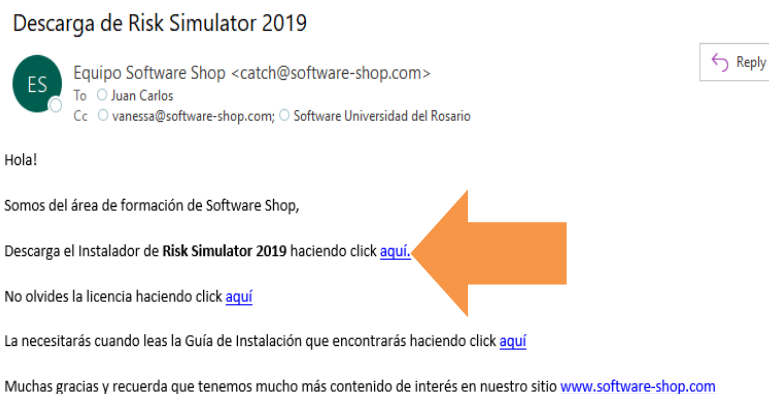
Descarga de Risk Simulator 2019

ES

Equipo Software Shop <catch@software-shop.com>
To Juan Carlos
Cc vanessa@software-shop.com; Software Universidad del Rosario

Reply

Hola!

Somos del área de formación de Software Shop,

Descarga el Instalador de **Risk Simulator 2019** haciendo click aquí.

No olvides la licencia haciendo click aquí

La necesitarás cuando leas la Guía de Instalación que encontrarás haciendo click aquí

Muchas gracias y recuerda que tenemos mucho más contenido de interés en nuestro sitio www.software-shop.com